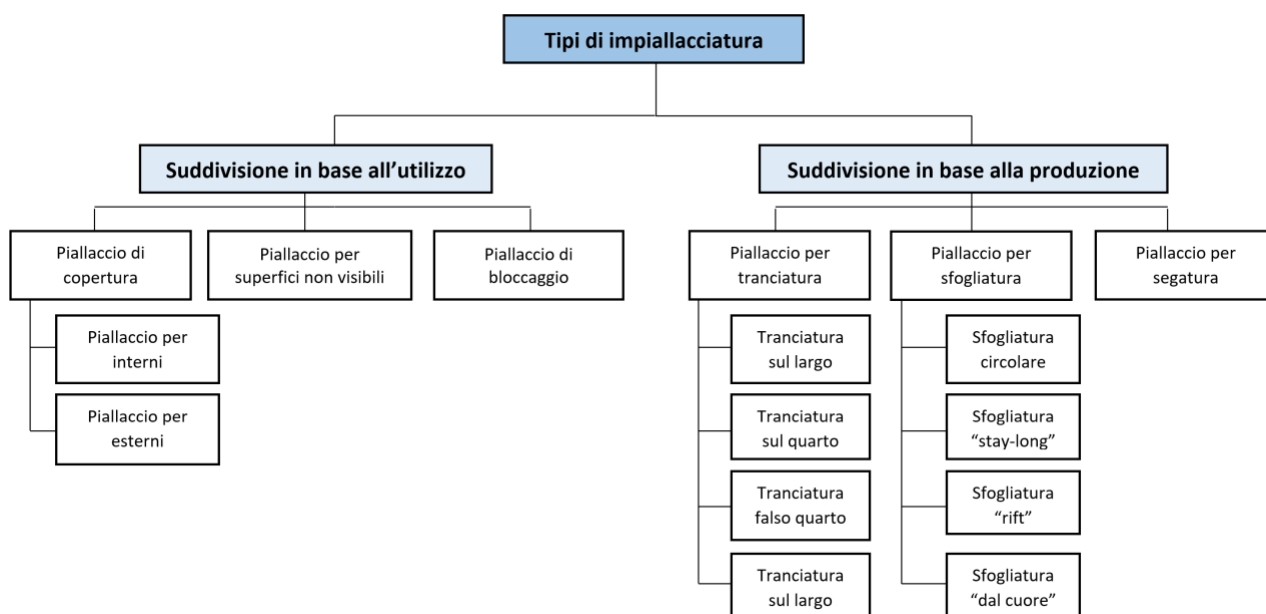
Tipi di impiallacciatura

Suddivisione in base all’utilizzo

Piallaccio di copertura

Piallaccio per interni

Piallaccio per esterni

Piallaccio per superfici non visibili

Piallaccio di bloccaggio

Suddivisione in base alla produzione

Piallaccio per tranciatura

Tranciatura sul largo

Tranciatura sul quarto

Tranciatura falso quarto

Tranciatura sul largo

Piallaccio per sfogliatura

Sfogliatura circolare

Sfogliatura “stay-long”

Sfogliatura “rift”

Sfogliatura “dal cuore”

Piallaccio per segatura